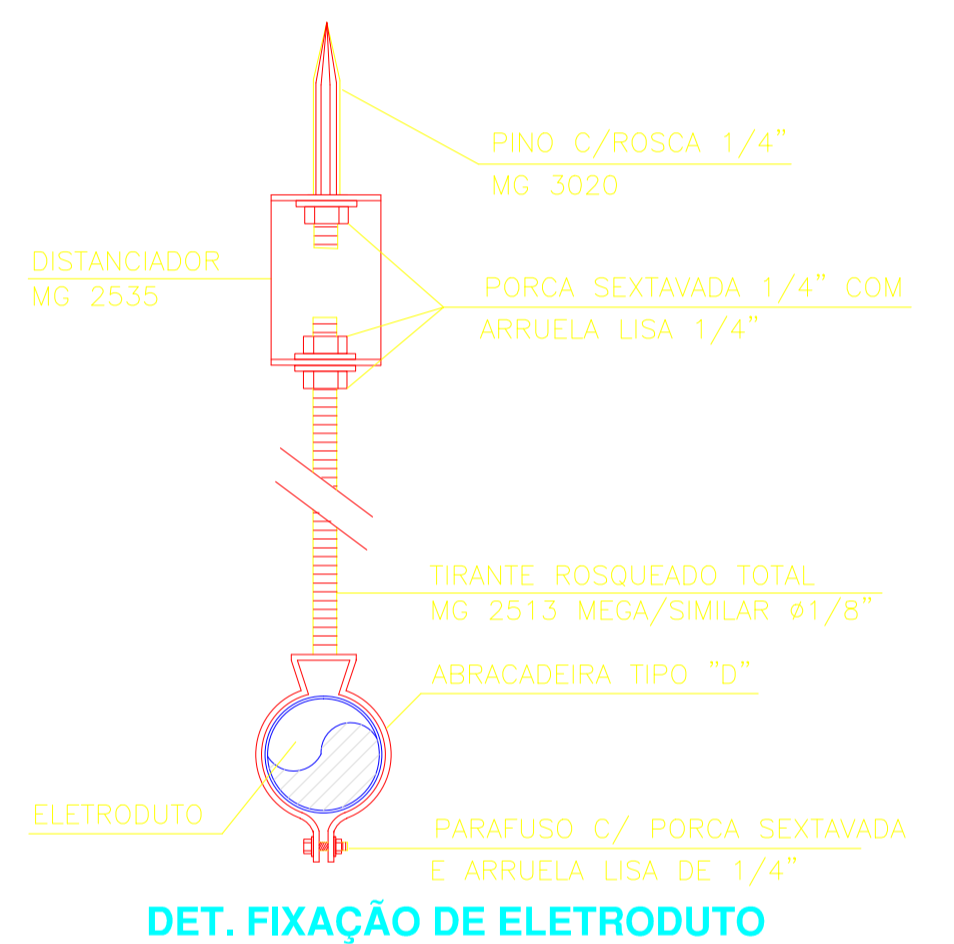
PINO C/ROSCA 1/4"
MG 3020

DISTANCIADOR
MG 2535

PORCA SEXTAVADA 1/4" COM
ARRUELA LISA 1/4"

TIRANTE ROSQUEADO TOTAL
MG 2513 MEGA/SIMILAR ø1/8"

ABRACADEIRA TIPO "D"

ELETRODUTO

PARAFUSO C/ PORCA SEXTAVADA
E ARRUELA LISA DE 1/4"

DET. FIXAÇÃO DE ELETRODUTO